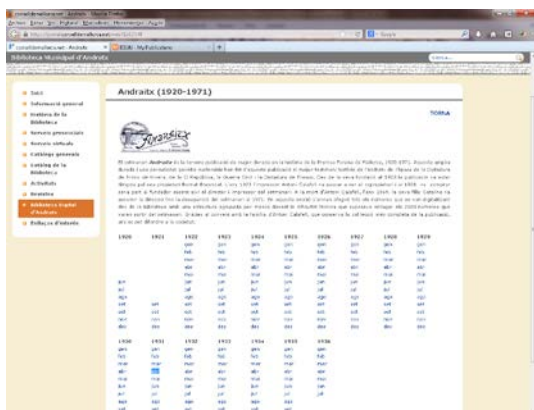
Biblioteca Municipal d'Andratx

Inici
Informació general
Història de la Biblioteca
Serveis presencials
Serveis virtuals
Catàleg general
Catàleg de la Biblioteca
Activitats
Enllaços
Biblioteca Digital d'Andratx
Enllaços d'interès

Andraitx (1920-1971)

TORNA

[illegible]

| 1920 | 1921 | 1922 | 1923 | 1924 | 1925 | 1926 | 1927 | 1928 | 1929 |
|---|---|---|---|---|---|---|---|---|---|
| | | gen | gen | gen | gen | gen | gen | gen | gen |
| | | feb | feb | feb | feb | feb | feb | feb | feb |
| | | mar | mar | mar | mar | mar | mar | mar | mar |
| | | abr | abr | abr | abr | abr | abr | abr | abr |
| | | mai | mai | mai | mai | mai | mai | mai | mai |
| jun | jun | jun | jun | jun | jun | jun | jun | jun | jun |
| jul | jul | jul | jul | jul | jul | jul | jul | jul | jul |
| ago | ago | ago | ago | ago | ago | ago | ago | ago | ago |
| set | set | set | set | set | set | set | set | set | set |
| oct | oct | oct | oct | oct | oct | oct | oct | oct | oct |
| nov | nov | nov | nov | nov | nov | nov | nov | nov | nov |
| des | des | des | des | des | des | des | des | des | des |

| 1930 | 1931 | 1932 | 1933 | 1934 | 1935 | 1936 |
|---|---|---|---|---|---|---|
| gen | gen | gen | gen | gen | gen | gen |
| feb | feb | feb | feb | feb | feb | feb |
| mar | mar | mar | mar | mar | mar | mar |
| abr | abr | abr | abr | abr | abr | abr |
| mai | mai | mai | mai | mai | mai | mai |
| jun | jun | jun | jun | jun | jun | jun |
| jul | jul | jul | jul | jul | jul | |
| ago | ago | ago | ago | ago | ago | |